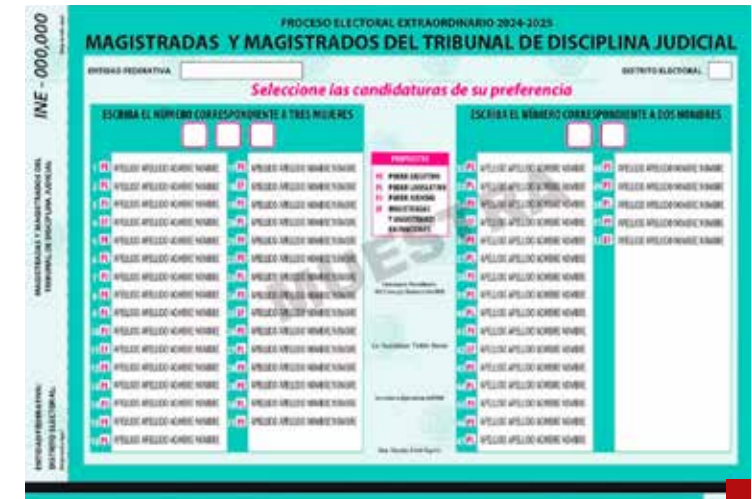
PROCESO ELECTORAL EXTRAORDINARIO 2024-2025
MAGISTRADAS Y MAGISTRADOS DEL TRIBUNAL DE DISCIPLINA JUDICIAL

INE - 000,000

ENTIDAD FEDERATIVA

DISTRITO ELECTORAL

Seleccione las candidaturas de su preferencia

ESCRIBA EL NÚMERO CORRESPONDIENTE A TRES MUJERES

ESCRIBA EL NÚMERO CORRESPONDIENTE A DOS HOMBRES

APELLIDO APELLIDO NOMBRE NOMBRE

PROPUESTAS
PE PODER EJECUTIVO
PL PODER LEGISLATIVO
PJ PODER JUDICIAL
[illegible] MAGISTRADAS Y MAGISTRADOS EN FUNCIONES

MUESTRA

MAGISTRADAS Y MAGISTRADOS DEL TRIBUNAL DE DISCIPLINA JUDICIAL

ENTIDAD FEDERATIVA: DISTRITO ELECTORAL:

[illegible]